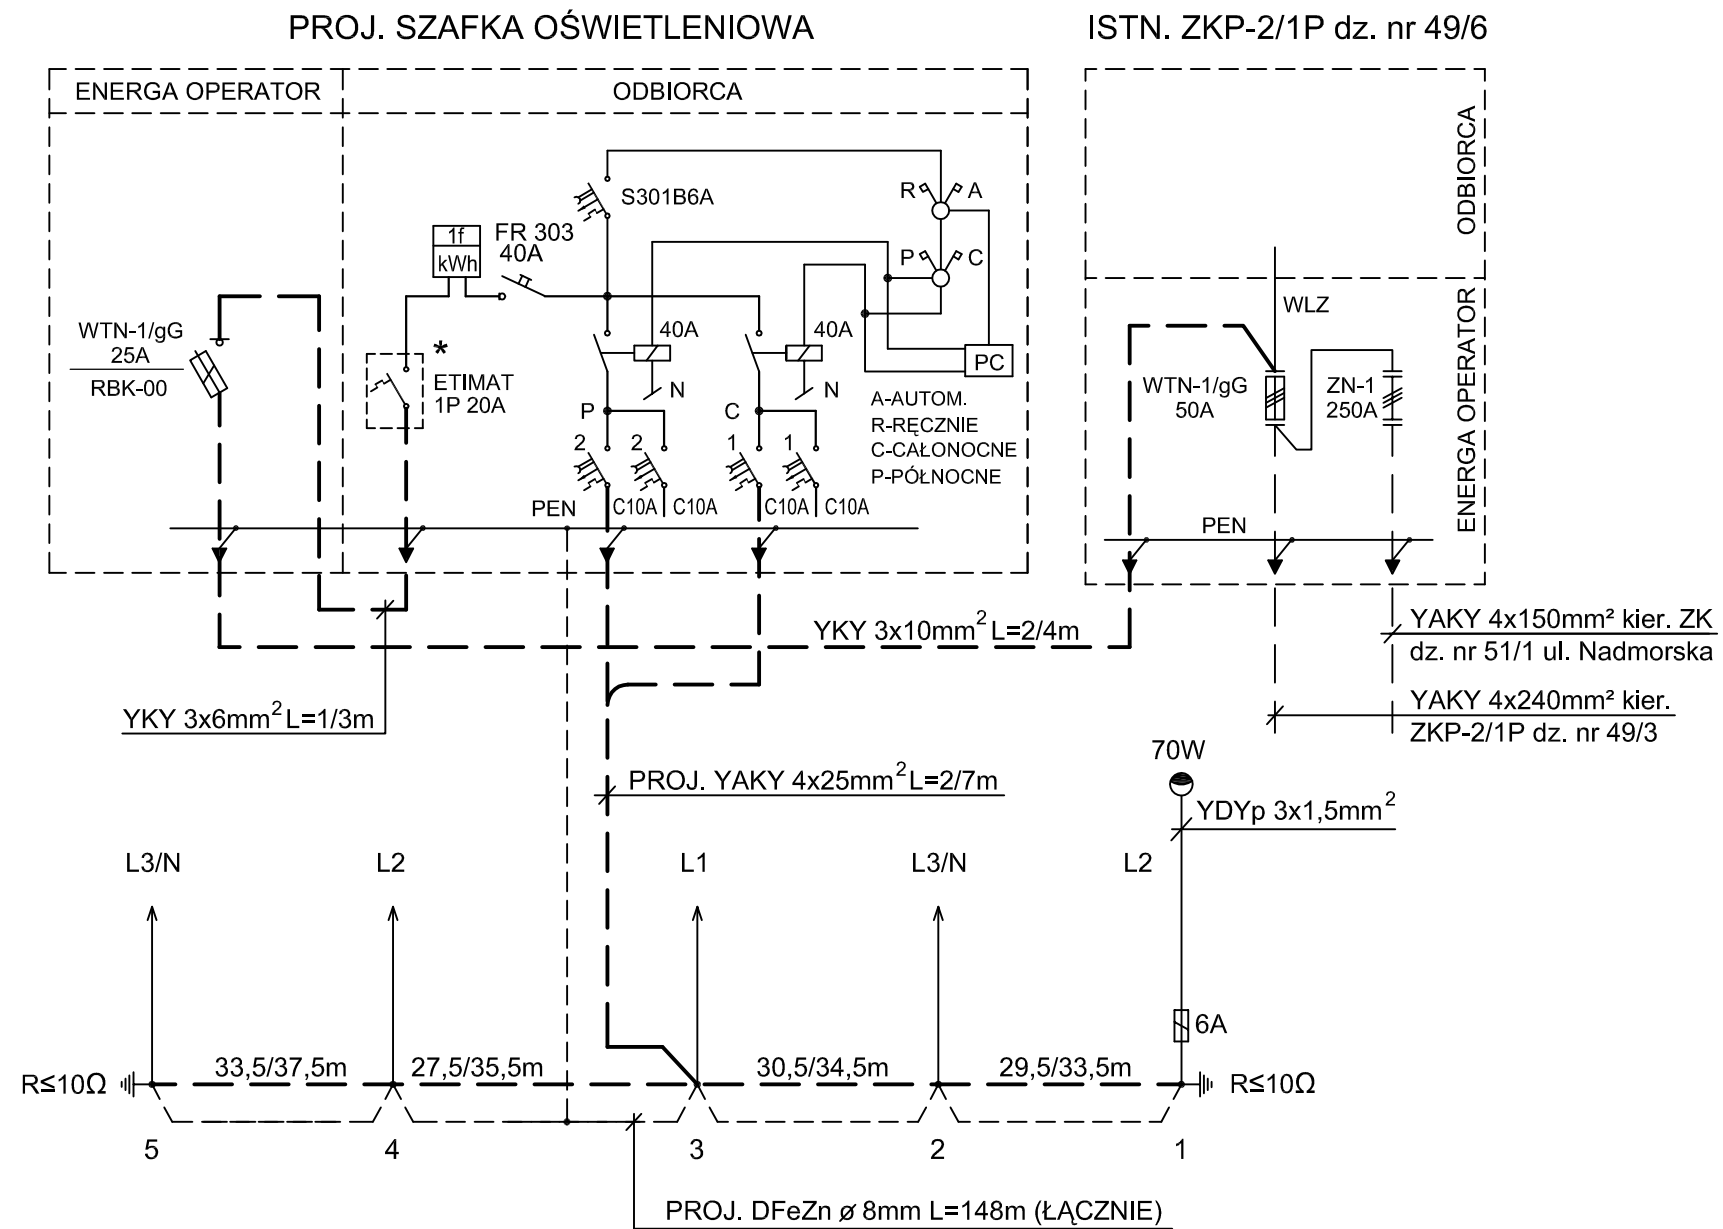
PROJ. SZAFKA OŚWIETLENIOWA

ISTN. ZKP-2/1P dz. nr 49/6

ENERGA OPERATOR

ODBIORCA

ODBIORCA

ENERGA OPERATOR

S301B6A

R A

P C

1f
kWh

FR 303
40A

WTN-1/gG
25A
RBK-00

*

ETIMAT
1P 20A

40A

N

40A

N

PC

A-AUTOM.
R-RĘCZNIE
C-CAŁONOCNE
P-PÓŁNOCNE

P

C

2 2 1 1

PEN

C10A C10A C10A C10A

WLZ

WTN-1/gG
50A

ZN-1
250A

PEN

YKY $3x10mm^2$ L=2/4m

YAKY 4x150mm² kier. ZK
dz. nr 51/1 ul. Nadmorska

YAKY 4x240mm² kier.
ZKP-2/1P dz. nr 49/3

YKY $3x6mm^2$L=1/3m

70W

PROJ. YAKY $4x25mm^2$L=2/7m

YDYp $3x1,5mm^2$

L3/N L2 L1 L3/N L2

6A

R≤10Ω

33,5/37,5m

27,5/35,5m

30,5/34,5m

29,5/33,5m

R≤10Ω

5 4 3 2 1

PROJ. DFeZn ø 8mm L=148m (ŁĄCZNIE)